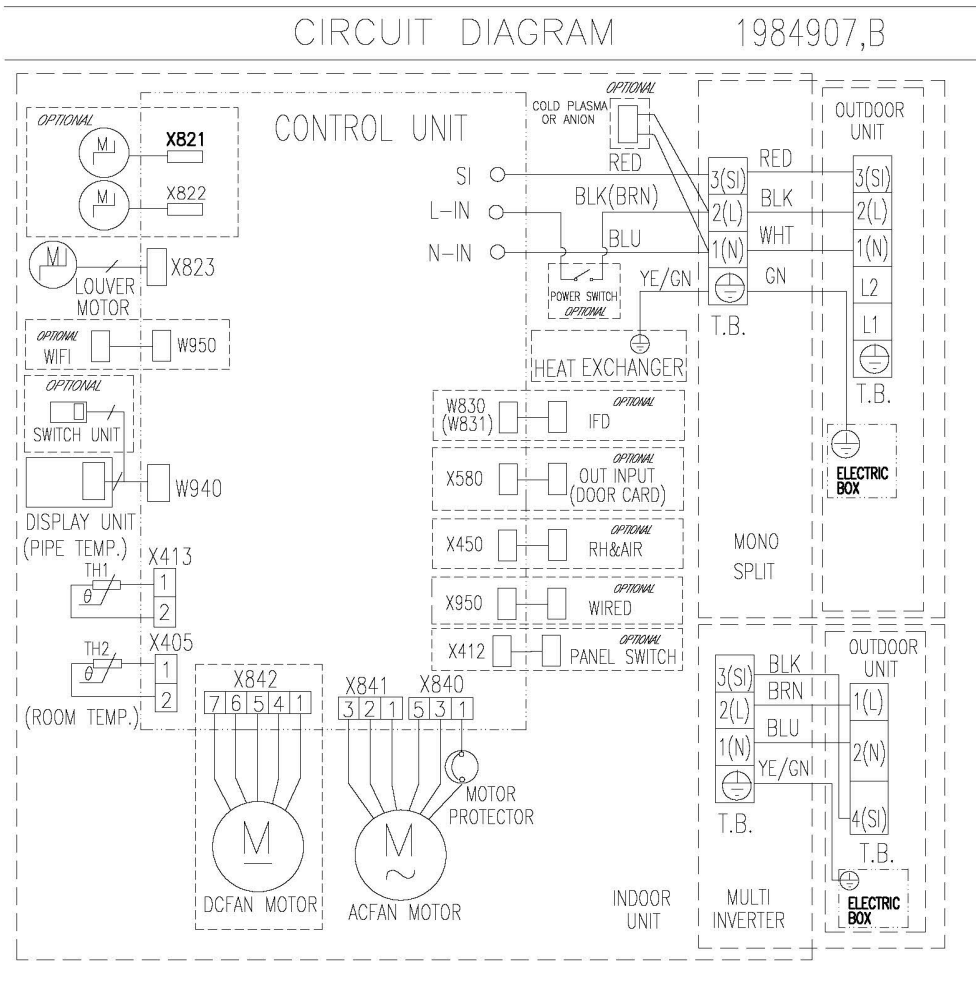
CIRCUIT DIAGRAM 1984907,B

OPTIONAL
X821
X822
CONTROL UNIT
LOUVER MOTOR
X823
OPTIONAL
WIFI
W950
OPTIONAL
SWITCH UNIT
DISPLAY UNIT
W940
(PIPE TEMP.)
X413
TH1
$\theta$
1
2
TH2
$\theta$
X405
1
2
(ROOM TEMP.)

SI
L-IN
N-IN
OPTIONAL
COLD PLASMA OR ANION
RED
BLK(BRN)
BLU
POWER SWITCH
OPTIONAL
YE/GN
HEAT EXCHANGER
W830 (W831)
OPTIONAL
IFD
X580
OPTIONAL
OUT INPUT (DOOR CARD)
X450
OPTIONAL
RH&AIR
X950
OPTIONAL
WIRED
X412
OPTIONAL
PANEL SWITCH

X842
7 6 5 4 1
M
DCFAN MOTOR
X841
3 2 1
X840
5 3 1
M
~
ACFAN MOTOR
MOTOR PROTECTOR

3(SI)
2(L)
1(N)
T.B.
RED
BLK
WHT
GN
MONO SPLIT
OUTDOOR UNIT
3(SI)
2(L)
1(N)
L2
L1
T.B.
ELECTRIC BOX

3(SI)
2(L)
1(N)
T.B.
BLK
BRN
BLU
YE/GN
OUTDOOR UNIT
1(L)
2(N)
4(SI)
T.B.
ELECTRIC BOX
INDOOR UNIT
MULTI INVERTER